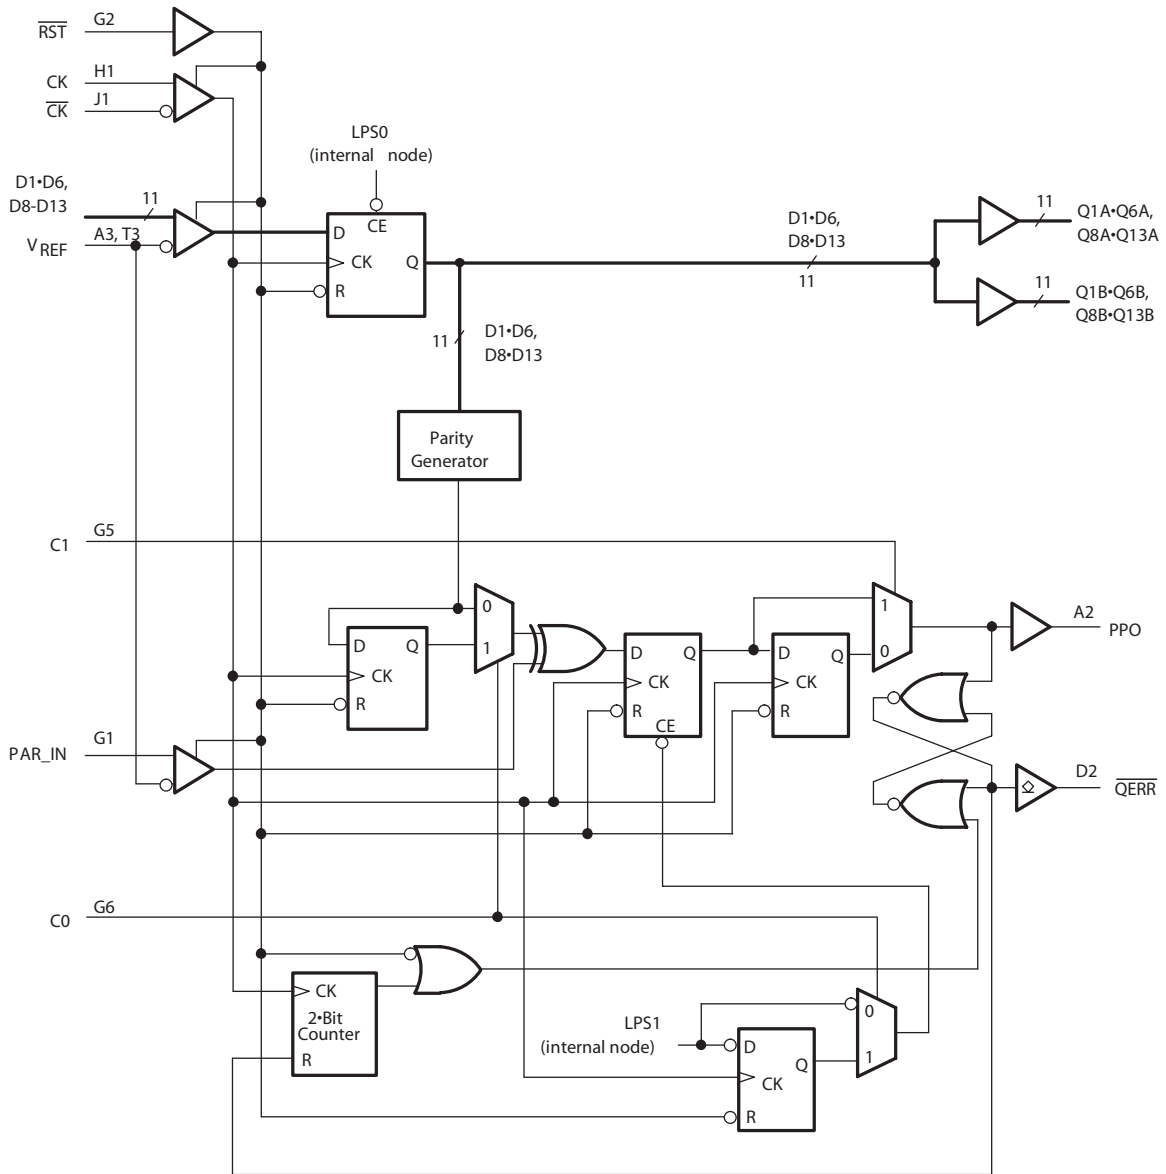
$\overline{RST}$ G2
CK H1
$\overline{CK}$ J1
LPS0
(internal node)
D1•D6,
D8-D13
11
V REF A3, T3
CE
D
CK Q
R
D1•D6,
D8•D13
11
11 Q1A•Q6A,
Q8A•Q13A
11 Q1B•Q6B,
Q8B•Q13B
11 D1•D6,
D8•D13
Parity
Generator
C1 G5
0
D Q
CK
R
1
D Q
CK
R
CE
D Q
CK
R
1
0
A2
PPO
PAR_IN G1
D2
$\overline{QERR}$
C0 G6
CK
2•Bit
Counter
R
LPS1
(internal node)
D
CK
R
Q
0
1